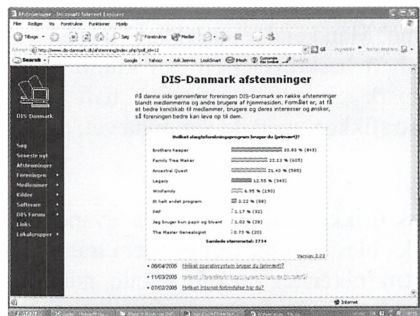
Afstemninger - Microsoft Internet Explorer

Filer Rediger Vis Foretrukne Funktioner Hjælp

Tilbage Søg Foretrukne Medier

Adresse http://www.dis-danmark.dk/afstemning/index.php?poll_id=12

DIS-Danmark

DIS-Danmark afstemninger

På denne side gennemfører foreningen DIS-Danmark en række afstemninger blandt medlemmerne og andre brugere af hjemmesiden. Formålet er, at få et bedre kendskab til medlemmer, brugere og deres interesser og ønsker, så foreningen bedre kan leve op til dem.

Søg
Seneste nyt
Afstemninger
Foreningen
Medlemmer
Kilder
Software
DIS Forum
Links
Lokalgrupper

Hvilket slægtsforskningsprogram bruger du (primært)?

| | |
|---|---|
| Brothers Keeper | 32.93 % (845) |
| Family Tree Maker | 23.12 % (605) |
| Ancestral Quest | 21.40 % (585) |
| Legacy | 12.55 % (343) |
| WinFamily | 6.95 % (190) |
| Et helt andet program | 2.12 % (58) |
| PAF | 1.17 % (32) |
| Jeg bruger kun papir og blyant | 1.02 % (28) |
| The Master Genealogist | 0.73 % (20) |

Samlede stemmetal: 2734

Version 2.02

• 09/04/2005 Hvilket operativsystem bruger du (primært)?
• 11/03/2005 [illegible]
• 07/02/2005 Hvilket Internet-forbindelse har du?

Internet